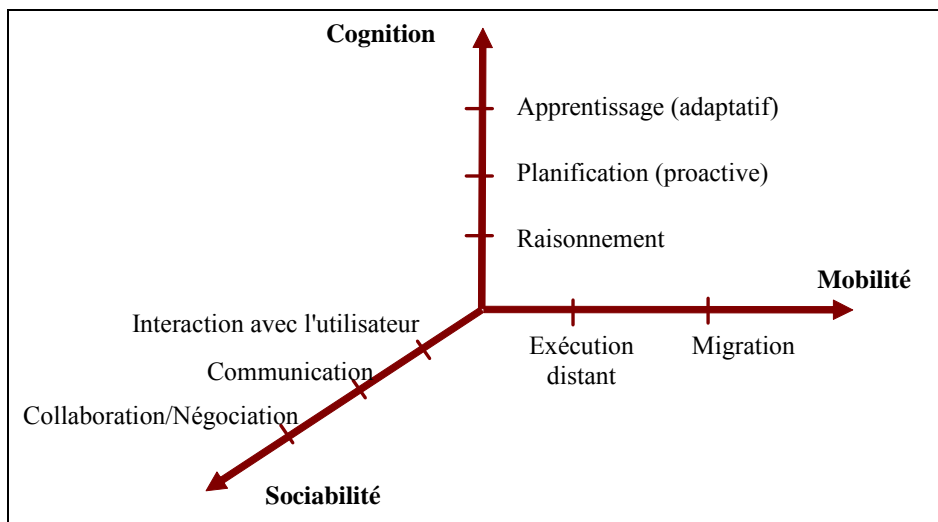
Cognition

Apprentissage (adaptatif)

Planification (proactive)

Raisonnement

Mobilité

Interaction avec l'utilisateur

Communication

Collaboration/Négociation

Exécution distant

Migration

Sociabilité